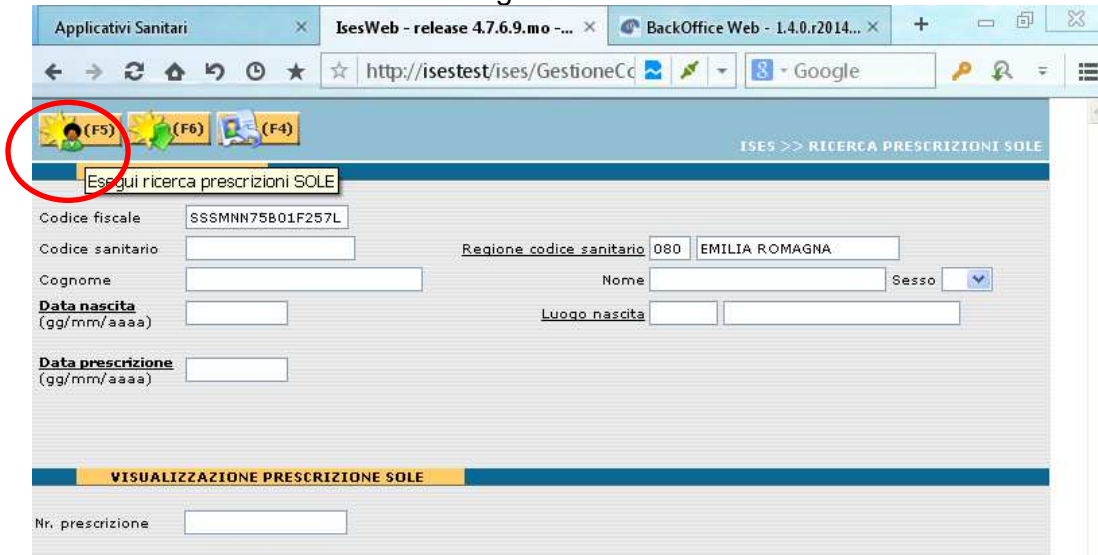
Applicativi Sanitari ×
IsesWeb - release 4.7.6.9.mo -... ×
BackOffice Web - 1.4.0.r2014... ×
+

http://isestest/ises/GestioneC
Google

(F5) (F6) (F4)
ISES >> RICERCA PRESCRIZIONI SOLE

Esegui ricerca prescrizioni SOLE

Codice fiscale SSSMNN75B01F257L
Codice sanitario
Regione codice sanitario 080 EMILIA ROMAGNA
Cognome
Nome
Sesso
Data nascita (gg/mm/aaaa)
Luogo nascita
Data prescrizione (gg/mm/aaaa)

VISUALIZZAZIONE PRESCRIZIONE SOLE

Nr. prescrizione